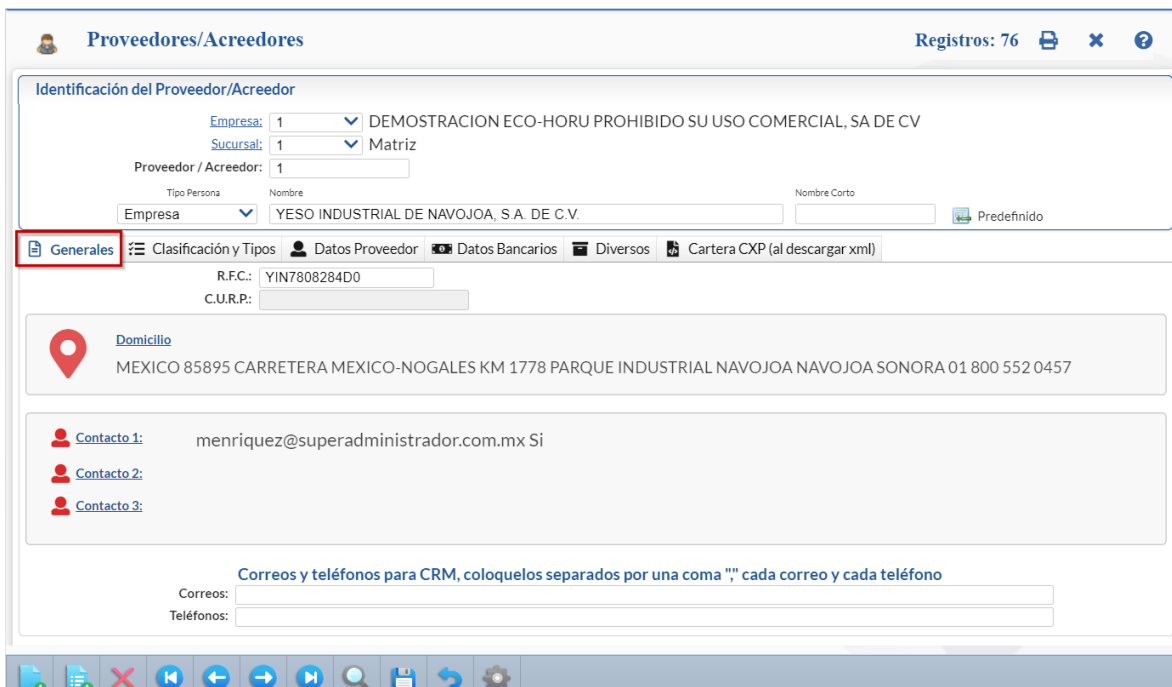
Proveedores/Acreedores

Registros: 76

Identificación del Proveedor/Acreedor

Empresa: 1 DEMOSTRACION ECO-HORU PROHIBIDO SU USO COMERCIAL, SA DE CV

Sucursal: 1 Matriz

Proveedor / Acreedor: 1

Tipo Persona: Empresa

Nombre: YESO INDUSTRIAL DE NAVOJOA, S.A. DE C.V.

Nombre Corto

Predefinido

Generales | Clasificación y Tipos | Datos Proveedor | Datos Bancarios | Diversos | Cartera CXP (al descargar xml)

R.F.C.: YIN7808284D0

C.U.R.P.:

Domicilio

MEXICO 85895 CARRETERA MEXICO-NOGALES KM 1778 PARQUE INDUSTRIAL NAVOJOA NAVOJOA SONORA 01 800 552 0457

Contacto 1: menriquez@superadministrador.com.mx Si

Contacto 2:

Contacto 3:

Correos y teléfonos para CRM, coloquelos separados por una coma "," cada correo y cada teléfono

Correos:

Teléfonos: